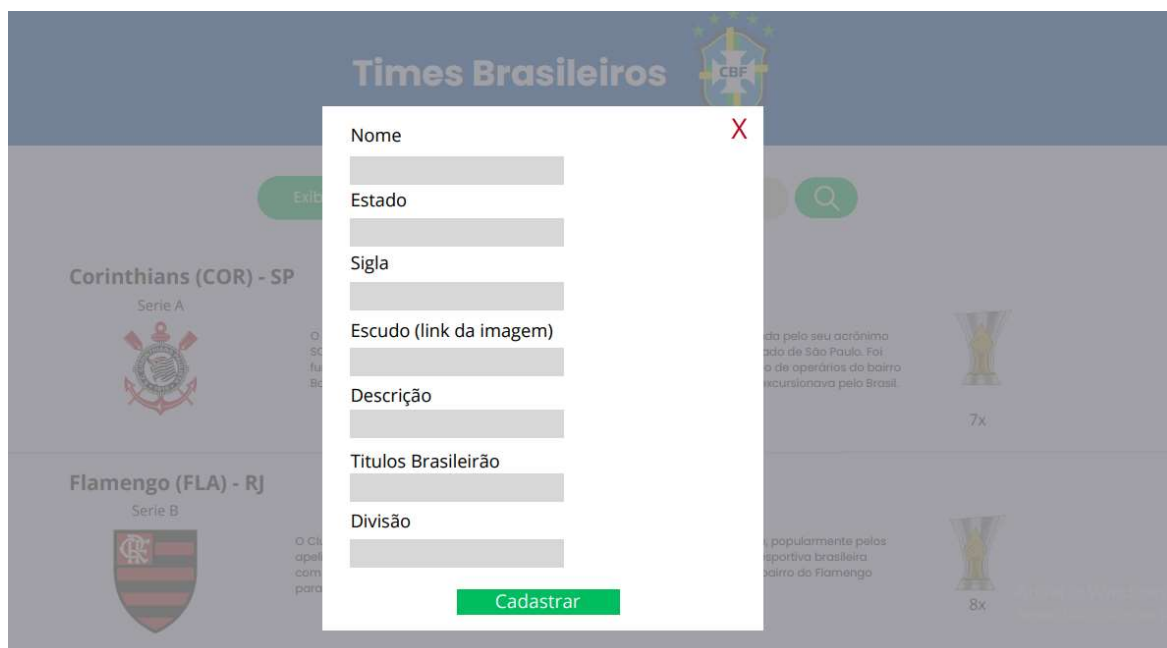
Times Brasileiros

CBF

Exib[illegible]

Corinthians (COR) - SP

Serie A

O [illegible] SC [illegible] fu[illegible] Bo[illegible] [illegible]da pelo seu acrônimo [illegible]ado de São Paulo. Foi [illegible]o de operários do bairro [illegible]excursionava pelo Brasil.

7x

Flamengo (FLA) - RJ

Serie B

O Cl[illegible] ape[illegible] com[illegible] para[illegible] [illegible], popularmente pelos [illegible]sportiva brasileira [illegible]bairro do Flamengo

8x

Nome

Estado

Sigla

Escudo (link da imagem)

Descrição

Titulos Brasileirão

Divisão

Cadastrar

X